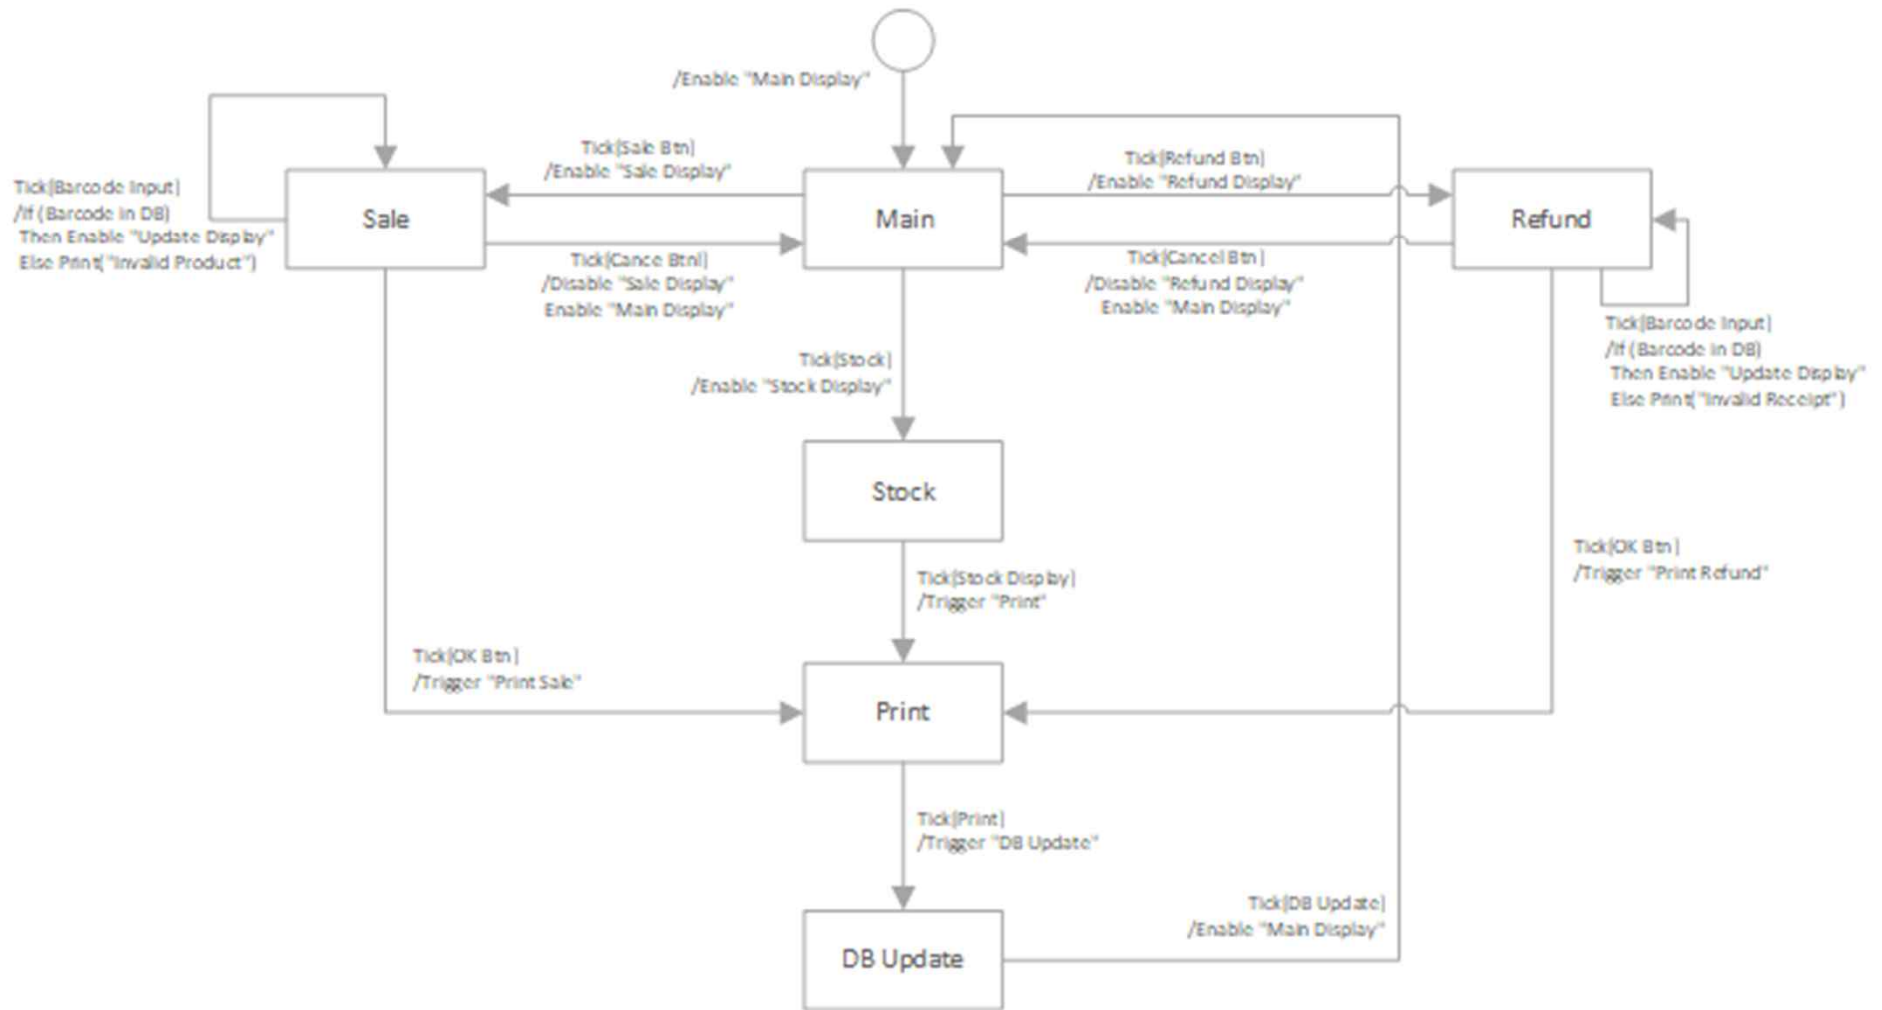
/Enable "Main Display"

Tick[Barcode Input]
/If (Barcode in DB)
Then Enable "Update Display"
Else Print("Invalid Product")

Sale

Tick[Sale Btn]
/Enable "Sale Display"

Main

Tick[Refund Btn]
/Enable "Refund Display"

Refund

Tick[Cance Btn]
/Disable "Sale Display"
Enable "Main Display"

Tick[Cancel Btn]
/Disable "Refund Display"
Enable "Main Display"

Tick[Barcode Input]
/If (Barcode in DB)
Then Enable "Update Display"
Else Print("Invalid Receipt")

Tick[Stock]
/Enable "Stock Display"

Stock

Tick[OK Btn]
/Trigger "Print Refund"

Tick[Stock Display]
/Trigger "Print"

Tick[OK Btn]
/Trigger "Print Sale"

Print

Tick[Print]
/Trigger "DB Update"

Tick[DB Update]
/Enable "Main Display"

DB Update